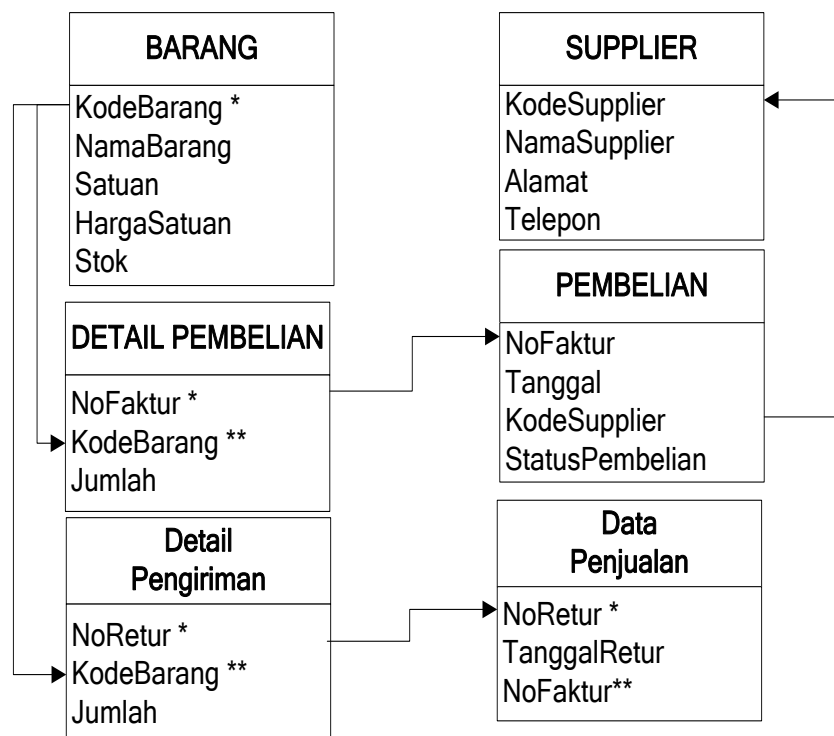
BARANG

KodeBarang *
NamaBarang
Satuan
HargaSatuan
Stok

SUPPLIER

KodeSupplier
NamaSupplier
Alamat
Telepon

DETAIL PEMBELIAN

NoFaktur *
KodeBarang **
Jumlah

PEMBELIAN

NoFaktur
Tanggal
KodeSupplier
StatusPembelian

Detail Pengiriman

NoRetur *
KodeBarang **
Jumlah

Data Penjualan

NoRetur *
TanggalRetur
NoFaktur**